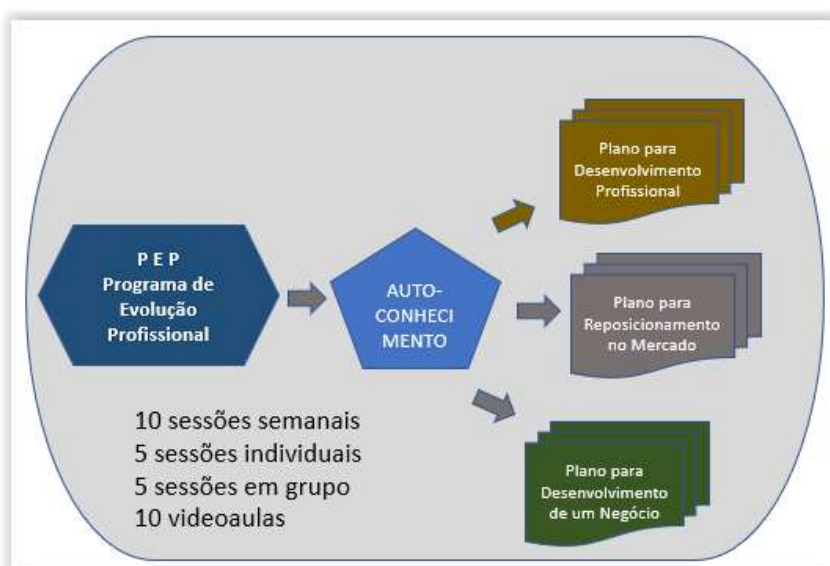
P E P
Programa de Evolução Profissional

AUTO-CONHECIMENTO

Plano para Desenvolvimento Profissional

Plano para Reposicionamento no Mercado

Plano para Desenvolvimento de um Negócio

10 sessões semanais
5 sessões individuais
5 sessões em grupo
10 videoaulas